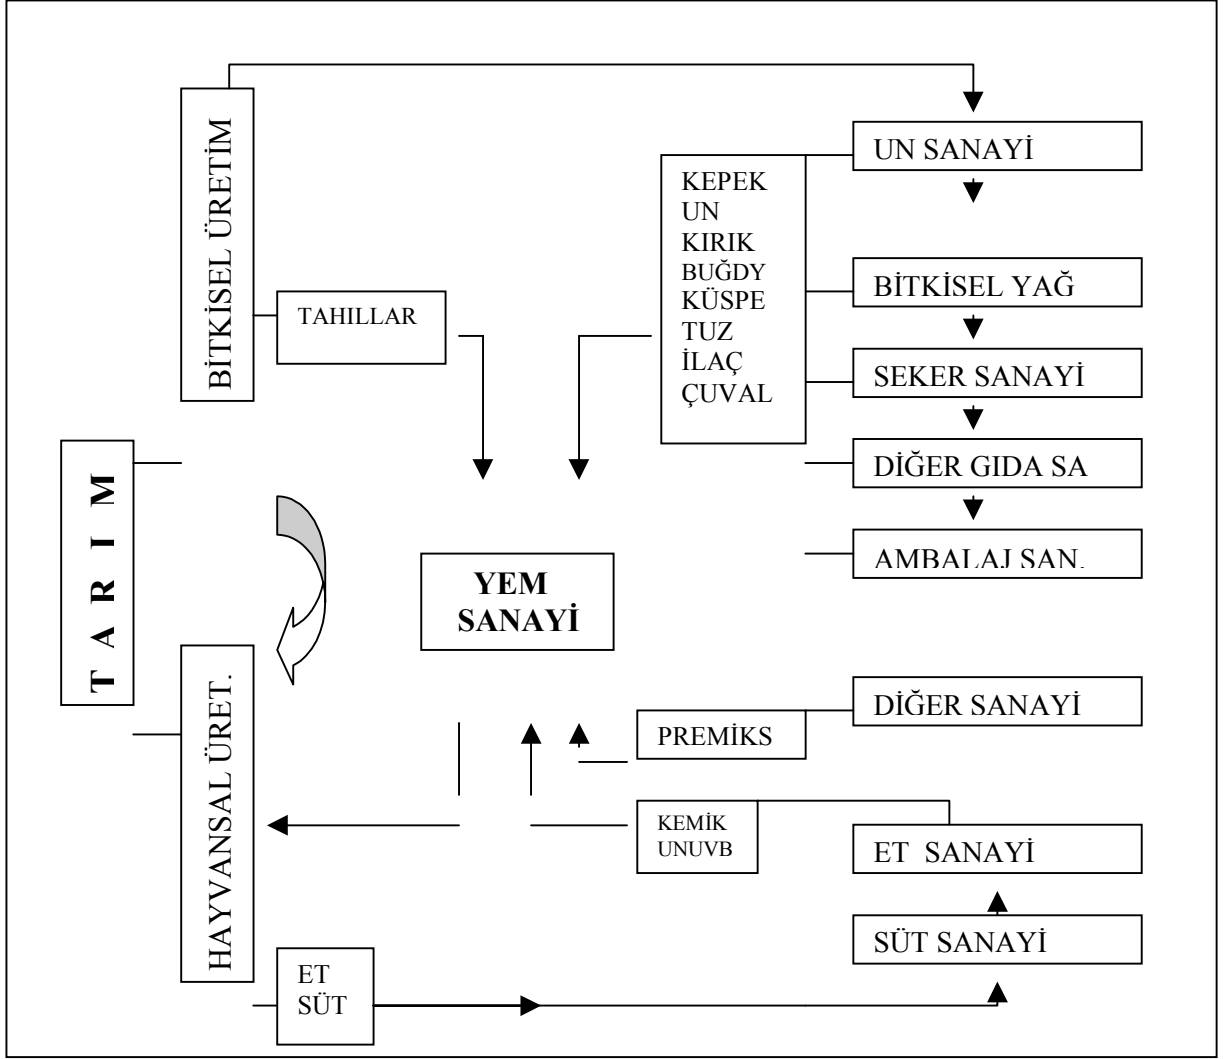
BİTKİSEL ÜRETİM

TAHILLAR

UN SANAYİ

KEPEK
UN
KIRIK
BUĞDY
KÜSPE
TUZ
İLAÇ
ÇUVAL

BİTKİSEL YAĞ

SEKER SANAYİ

DİĞER GIDA SA

AMBALAJ SAN.

T A R I M

YEM SANAYİ

HAYVANSAL ÜRET.

PREMİKS

DİĞER SANAYİ

KEMİK UNUVB

ET SANAYİ

SÜT SANAYİ

ET
SÜT